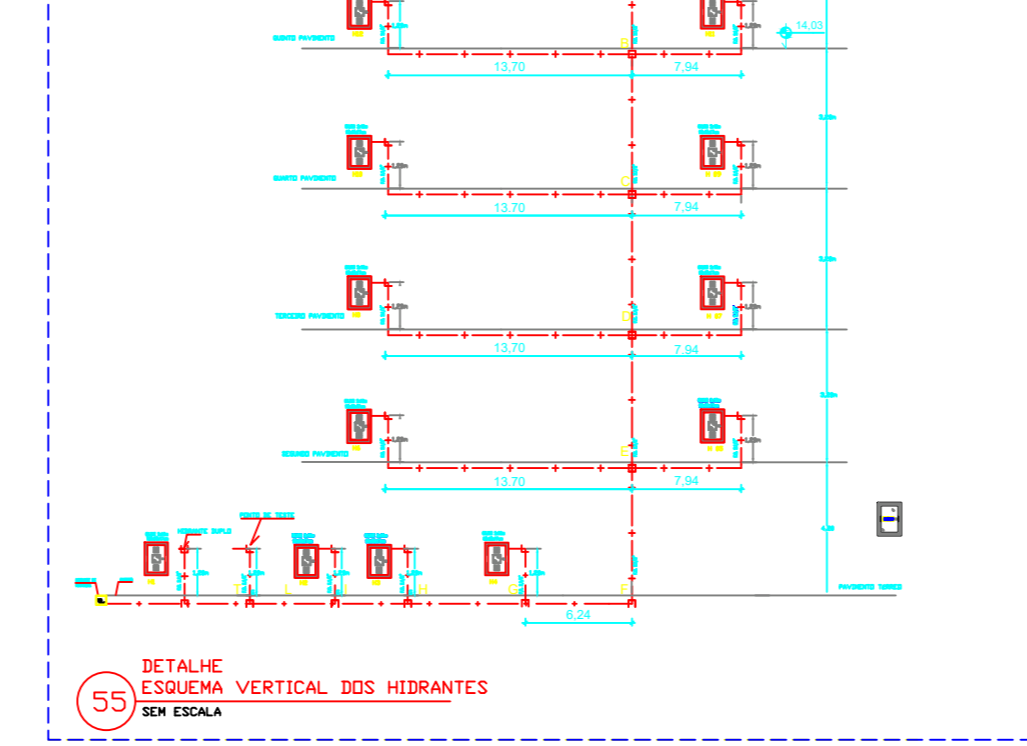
14,03

QUINTO PAVIMENTO
B
13,70
7,94

QUARTO PAVIMENTO
C
13,70
7,94

TERCEIRO PAVIMENTO
D
13,70
7,94

SEGUNDO PAVIMENTO
E
13,70
7,94

HIDRANTE DUPLO
PONTO DE TESTE
T
I
H
G
F
PAVIMENTO TERREO
6,24

DETALHE
ESQUEMA VERTICAL DOS HIDRANTES
55
SEM ESCALA